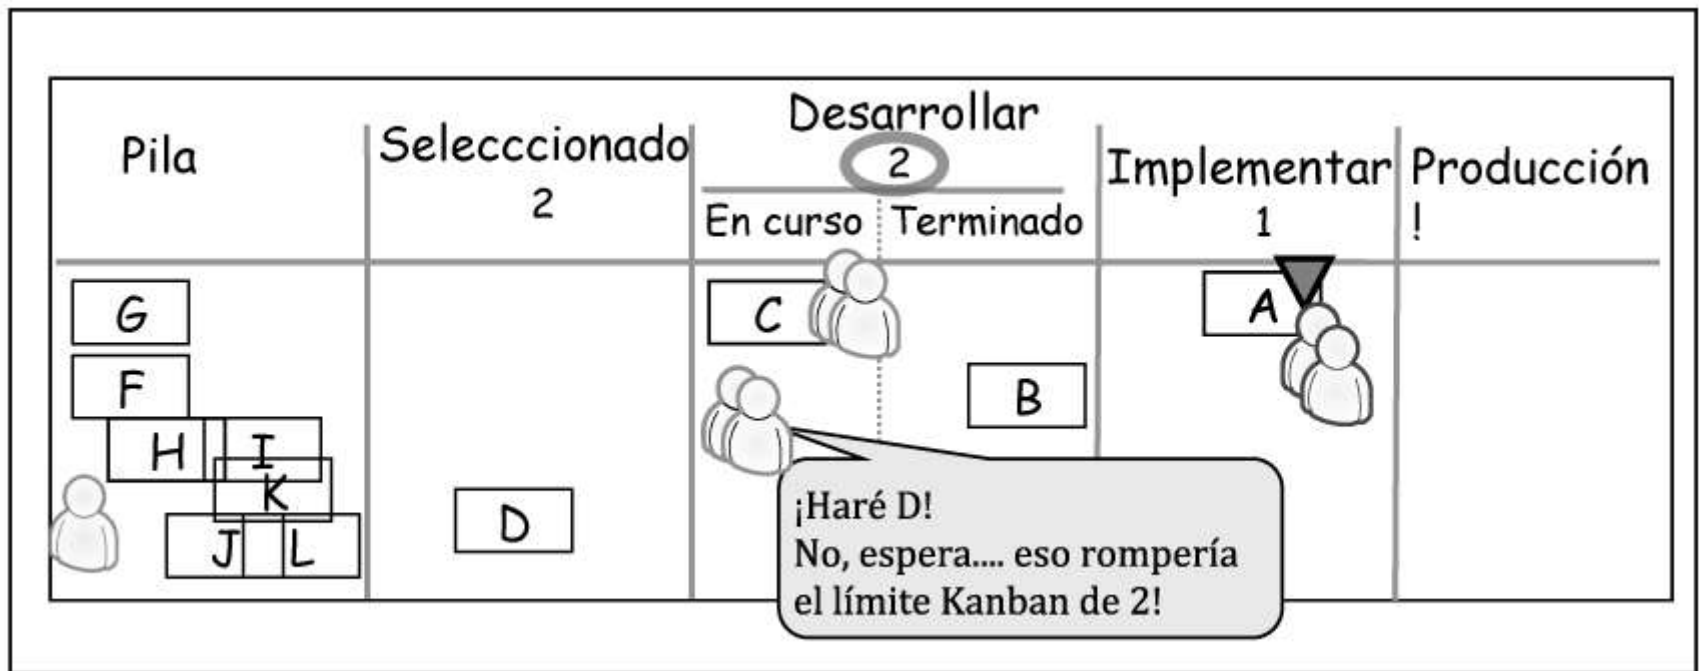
| Pila | Selecccionado 2 | Desarrollar 2 En curso | Desarrollar 2 Terminado | Implementar 1 | Producción ! |
|---|---|---|---|---|---|
| G F H I K J L | D | C | B | A | |

¡Haré D!
No, espera.... eso rompería el límite Kanban de 2!